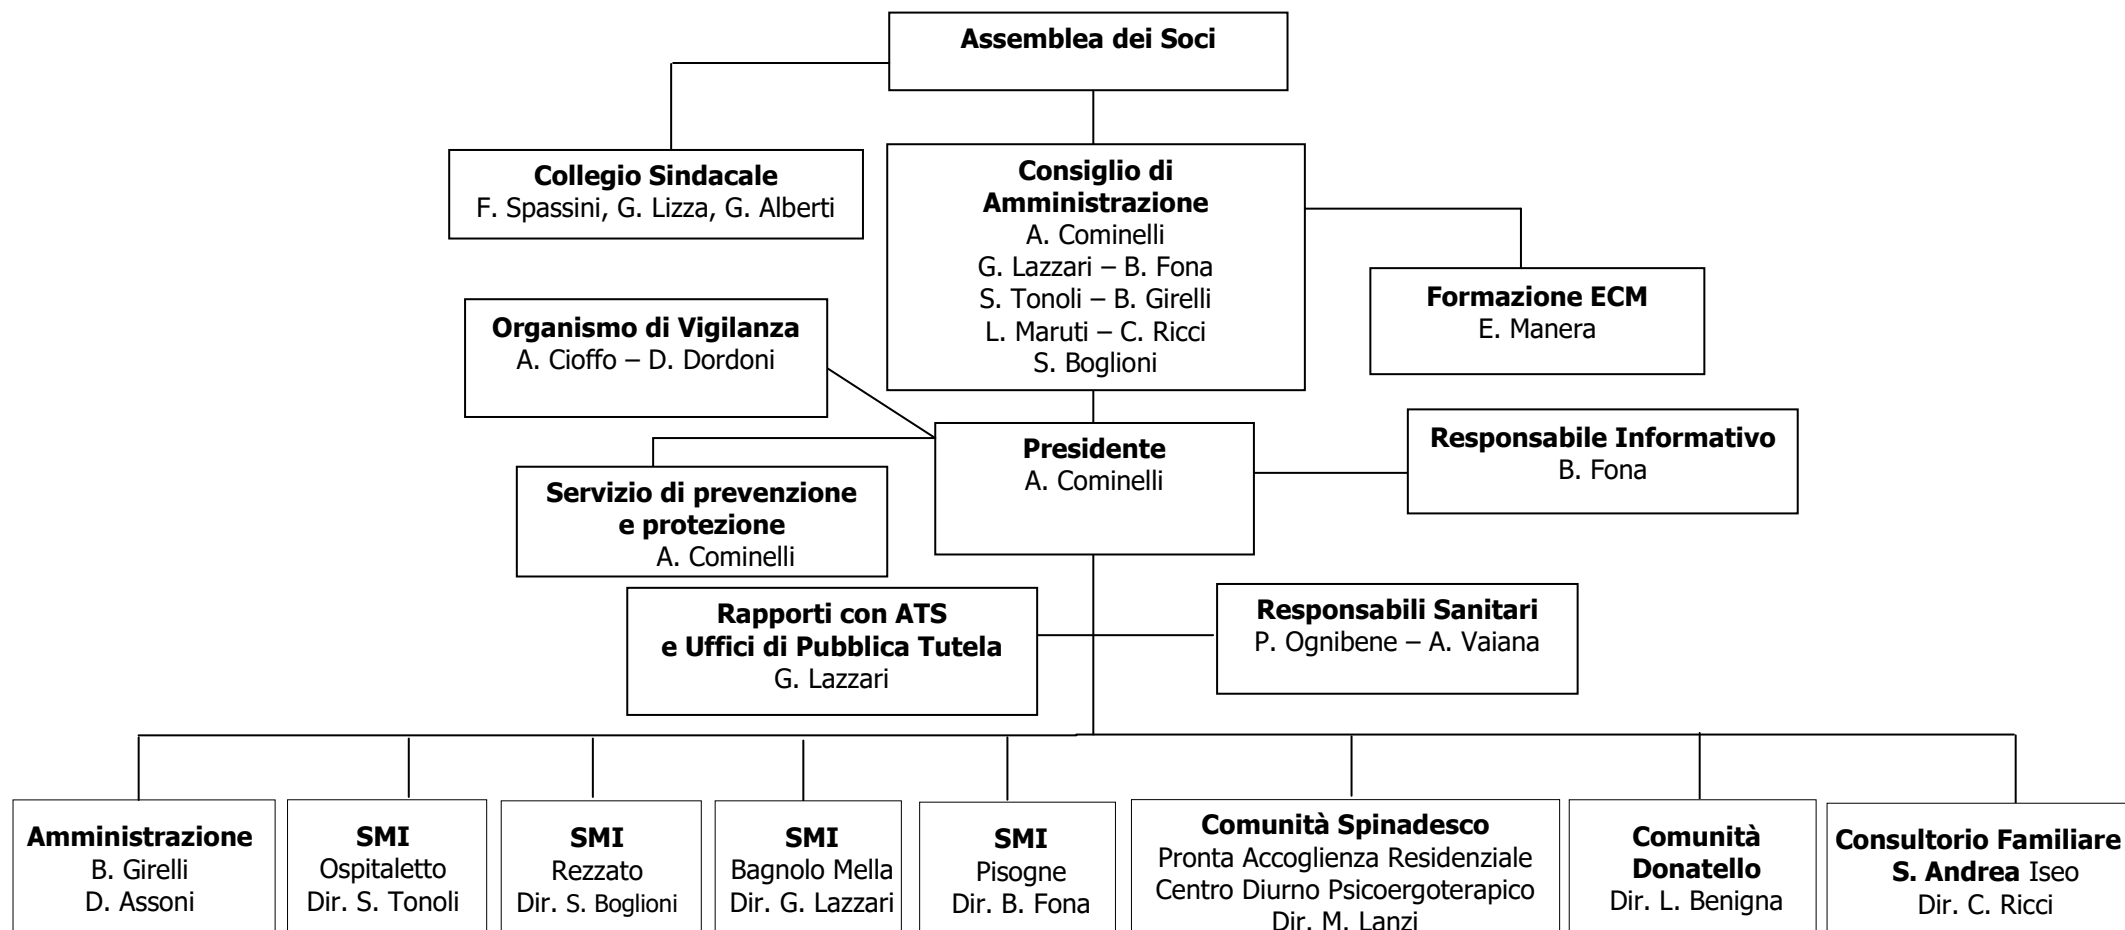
**Assemblea dei Soci**

**Collegio Sindacale**
F. Spassini, G. Lizza, G. Alberti

**Consiglio di Amministrazione**
A. Cominelli
G. Lazzari – B. Fona
S. Tonoli – B. Girelli
L. Maruti – C. Ricci
S. Boglioni

**Formazione ECM**
E. Manera

**Organismo di Vigilanza**
A. Cioffo – D. Dordoni

**Presidente**
A. Cominelli

**Responsabile Informativo**
B. Fona

**Servizio di prevenzione e protezione**
A. Cominelli

**Rapporti con ATS e Uffici di Pubblica Tutela**
G. Lazzari

**Responsabili Sanitari**
P. Ognibene – A. Vaiana

**Amministrazione**
B. Girelli
D. Assoni

**SMI**
Ospitaletto
Dir. S. Tonoli

**SMI**
Rezzato
Dir. S. Boglioni

**SMI**
Bagnolo Mella
Dir. G. Lazzari

**SMI**
Pisogne
Dir. B. Fona

**Comunità Spinadesco**
Pronta Accoglienza Residenziale
Centro Diurno Psicoergoterapico
Dir. M. Lanzi

**Comunità Donatello**
Dir. L. Benigna

**Consultorio Familiare S. Andrea** Iseo
Dir. C. Ricci